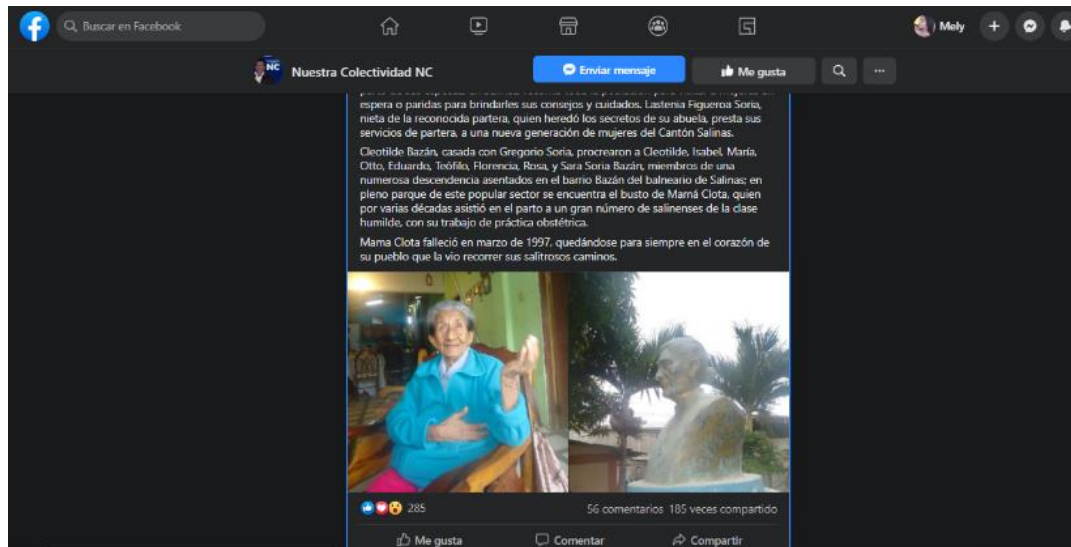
Buscar en Facebook

Mely

Nuestra Colectividad NC

Enviar mensaje

Me gusta

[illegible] espera o paridas para brindarles sus consejos y cuidados. Lastenia Figueroa Soria, nieta de la reconocida partera, quien heredó los secretos de su abuela, presta sus servicios de partera, a una nueva generación de mujeres del Cantón Salinas.

Cleotilde Bazán, casada con Gregorio Soria, procrearon a Cleotilde, Isabel, María, Otto, Eduardo, Teófilo, Florencia, Rosa, y Sara Soria Bazán, miembros de una numerosa descendencia asentados en el barrio Bazán del balneario de Salinas; en pleno parque de este popular sector se encuentra el busto de Mamá Clota, quien por varias décadas asistió en el parto a un gran número de salinenses de la clase humilde, con su trabajo de práctica obstétrica.

Mama Clota falleció en marzo de 1997, quedándose para siempre en el corazón de su pueblo que la vio recorrer sus salitrosos caminos.

285

56 comentarios 185 veces compartido

Me gusta

Comentar

Compartir